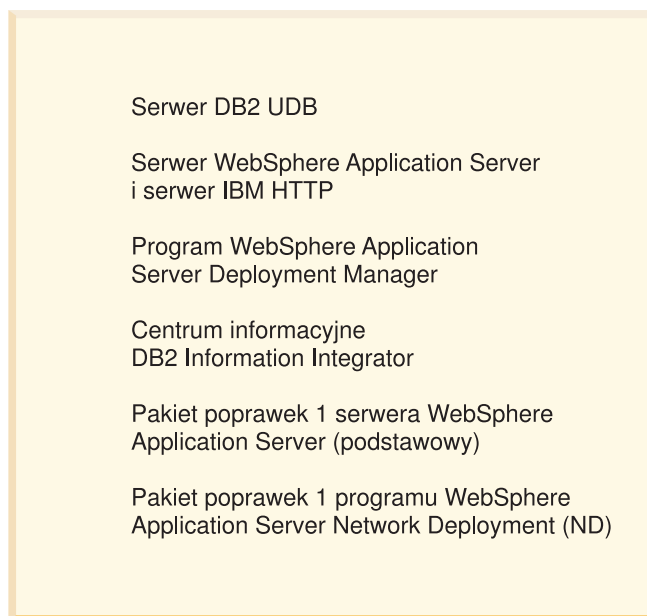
Serwer DB2 UDB

Serwer WebSphere Application Server i serwer IBM HTTP

Program WebSphere Application Server Deployment Manager

Centrum informacyjne DB2 Information Integrator

Pakiet poprawek 1 serwera WebSphere Application Server (podstawowy)

Pakiet poprawek 1 programu WebSphere Application Server Network Deployment (ND)